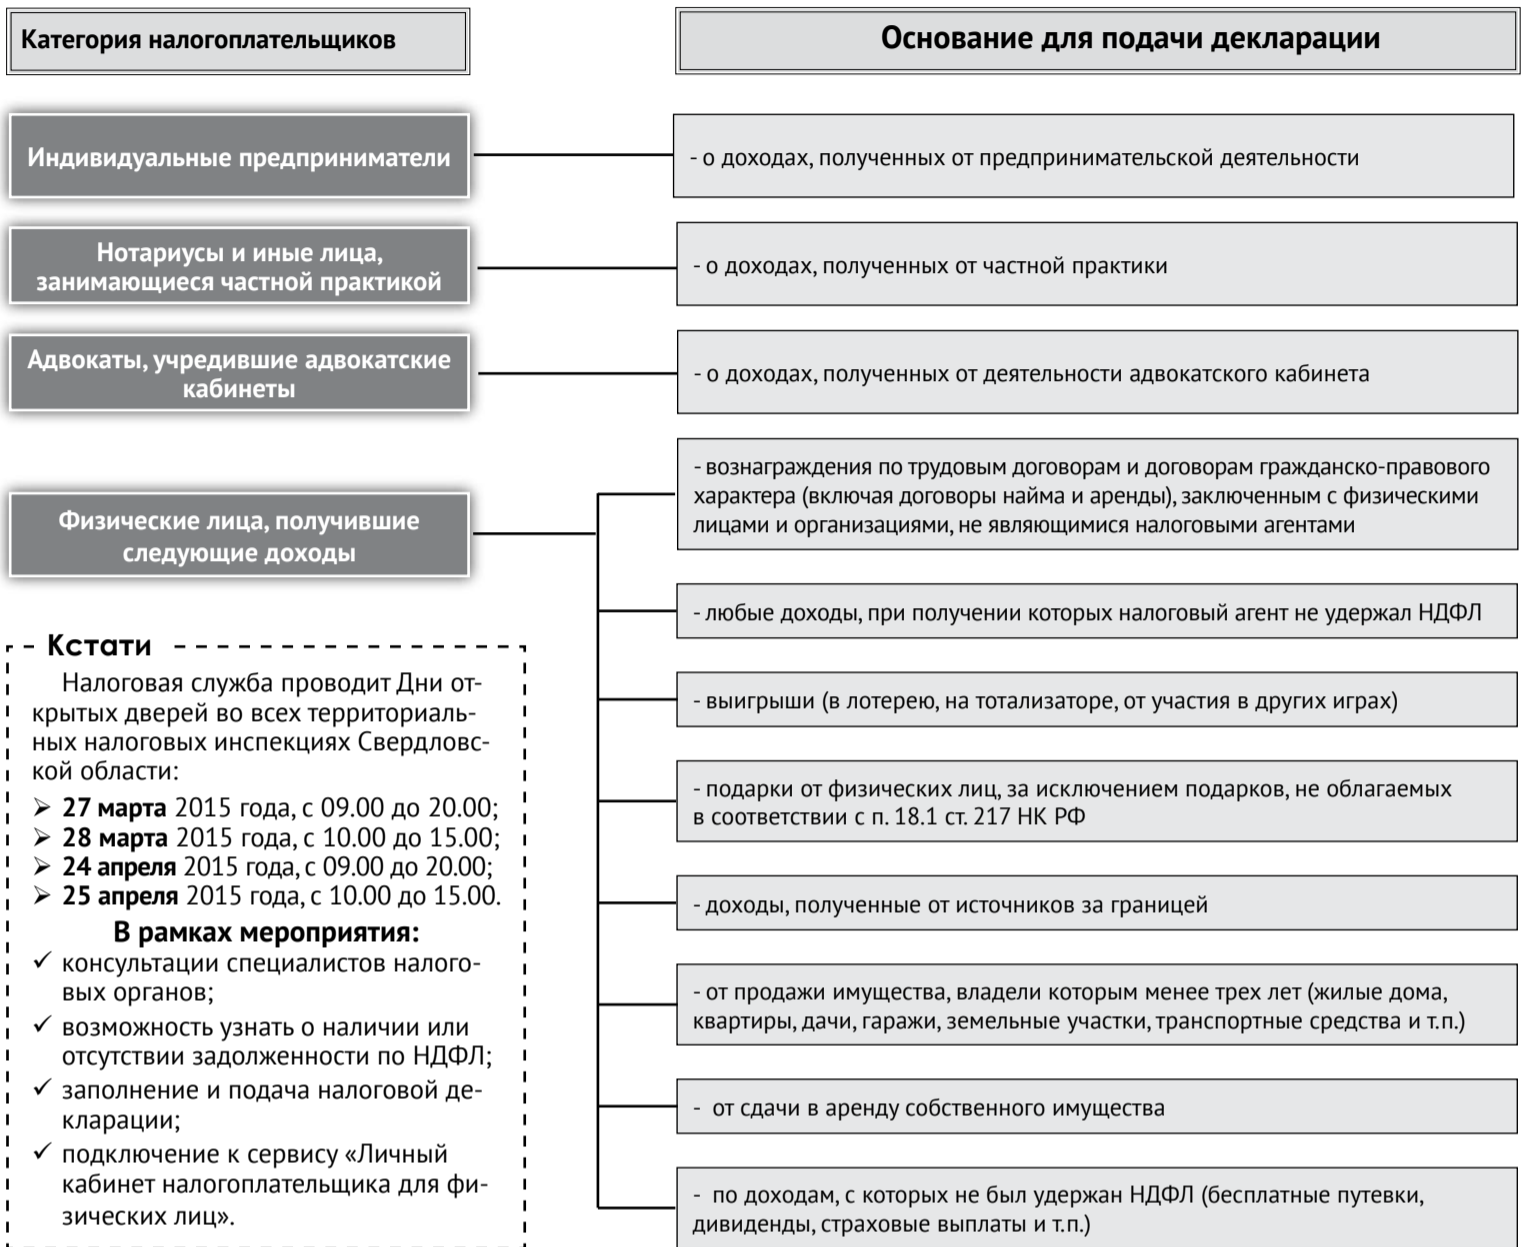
Категория налогоплательщиков

Основание для подачи декларации

Индивидуальные предприниматели

- о доходах, полученных от предпринимательской деятельности

Нотариусы и иные лица, занимающиеся частной практикой

- о доходах, полученных от частной практики

Адвокаты, учредившие адвокатские кабинеты

- о доходах, полученных от деятельности адвокатского кабинета

Физические лица, получившие следующие доходы

- вознаграждения по трудовым договорам и договорам гражданско-правового характера (включая договоры найма и аренды), заключенным с физическими лицами и организациями, не являющимися налоговыми агентами

- любые доходы, при получении которых налоговый агент не удержал НДФЛ

- выигрыши (в лотерею, на тотализаторе, от участия в других играх)

- подарки от физических лиц, за исключением подарков, не облагаемых в соответствии с п. 18.1 ст. 217 НК РФ

- доходы, полученные от источников за границей

- от продажи имущества, владели которым менее трех лет (жилые дома, квартиры, дачи, гаражи, земельные участки, транспортные средства и т.п.)

- от сдачи в аренду собственного имущества

- по доходам, с которых не был удержан НДФЛ (бесплатные путевки, дивиденды, страховые выплаты и т.п.)

Кстати

Налоговая служба проводит Дни открытых дверей во всех территориальных налоговых инспекциях Свердловской области:

➢ 27 марта 2015 года, с 09.00 до 20.00;
➢ 28 марта 2015 года, с 10.00 до 15.00;
➢ 24 апреля 2015 года, с 09.00 до 20.00;
➢ 25 апреля 2015 года, с 10.00 до 15.00.

В рамках мероприятия:

✓ консультации специалистов налоговых органов;
✓ возможность узнать о наличии или отсутствии задолженности по НДФЛ;
✓ заполнение и подача налоговой декларации;
✓ подключение к сервису «Личный кабинет налогоплательщика для физических лиц».